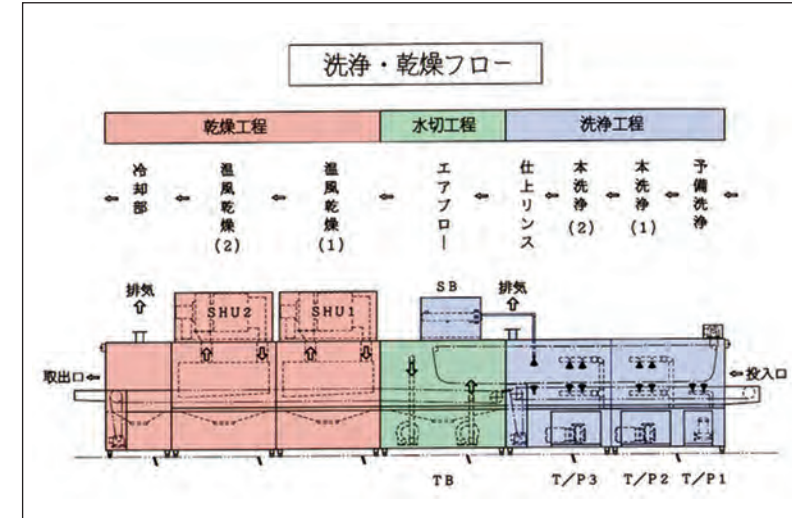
洗浄・乾燥フロー

乾燥工程

水切工程

洗浄工程

冷却部

温風乾燥(2)

温風乾燥(1)

エアブロー

仕上リンス

本洗浄(2)

本洗浄(1)

予備洗浄

排気

SHU2

SHU1

SB

排気

取出口

投入口

TB

T/P3

T/P2

T/P1